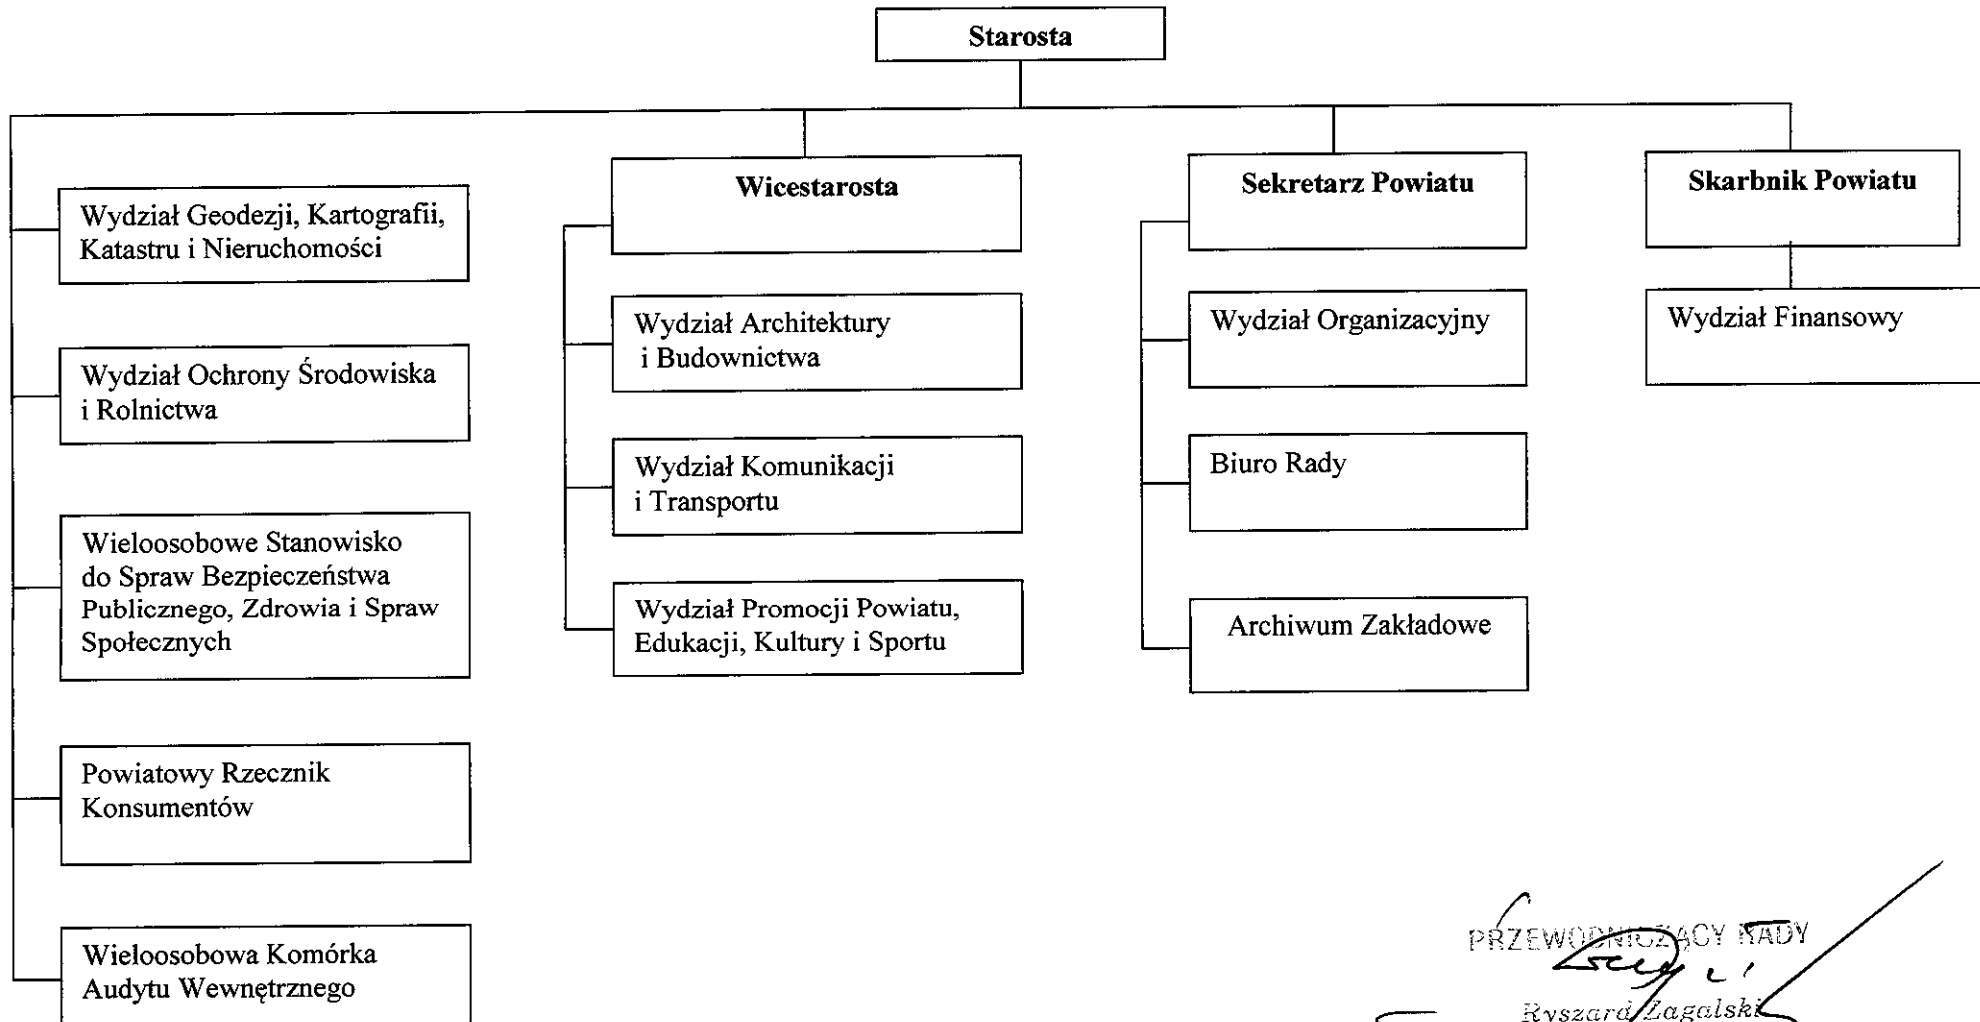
Starosta

Wydział Geodezji, Kartografii, Katastru i Nieruchomości

Wydział Ochrony Środowiska i Rolnictwa

Wieloosobowe Stanowisko do Spraw Bezpieczeństwa Publicznego, Zdrowia i Spraw Społecznych

Powiatowy Rzecznik Konsumentów

Wieloosobowa Komórka Audytu Wewnętrznego

Wicestarosta

Wydział Architektury i Budownictwa

Wydział Komunikacji i Transportu

Wydział Promocji Powiatu, Edukacji, Kultury i Sportu

Sekretarz Powiatu

Wydział Organizacyjny

Biuro Rady

Archiwum Zakładowe

Skarbnik Powiatu

Wydział Finansowy

PRZEWODNICZĄCY RADY
Ryszard Zagalski